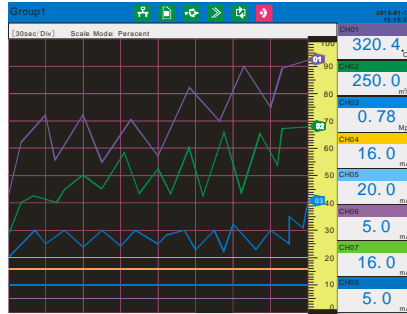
Group1

2015-01-
15:15:3

[30sec/Div] Scale Mode: Perecent

100
90
80
70
60
50
40
30
20
10
0

01
02
03

CH01
320.4
°C
CH02
250.0
m³
CH03
0.78
Mp
CH04
16.0
ma
CH05
20.0
ma
CH06
5.0
ma
CH07
16.0
ma
CH08
5.0
ma